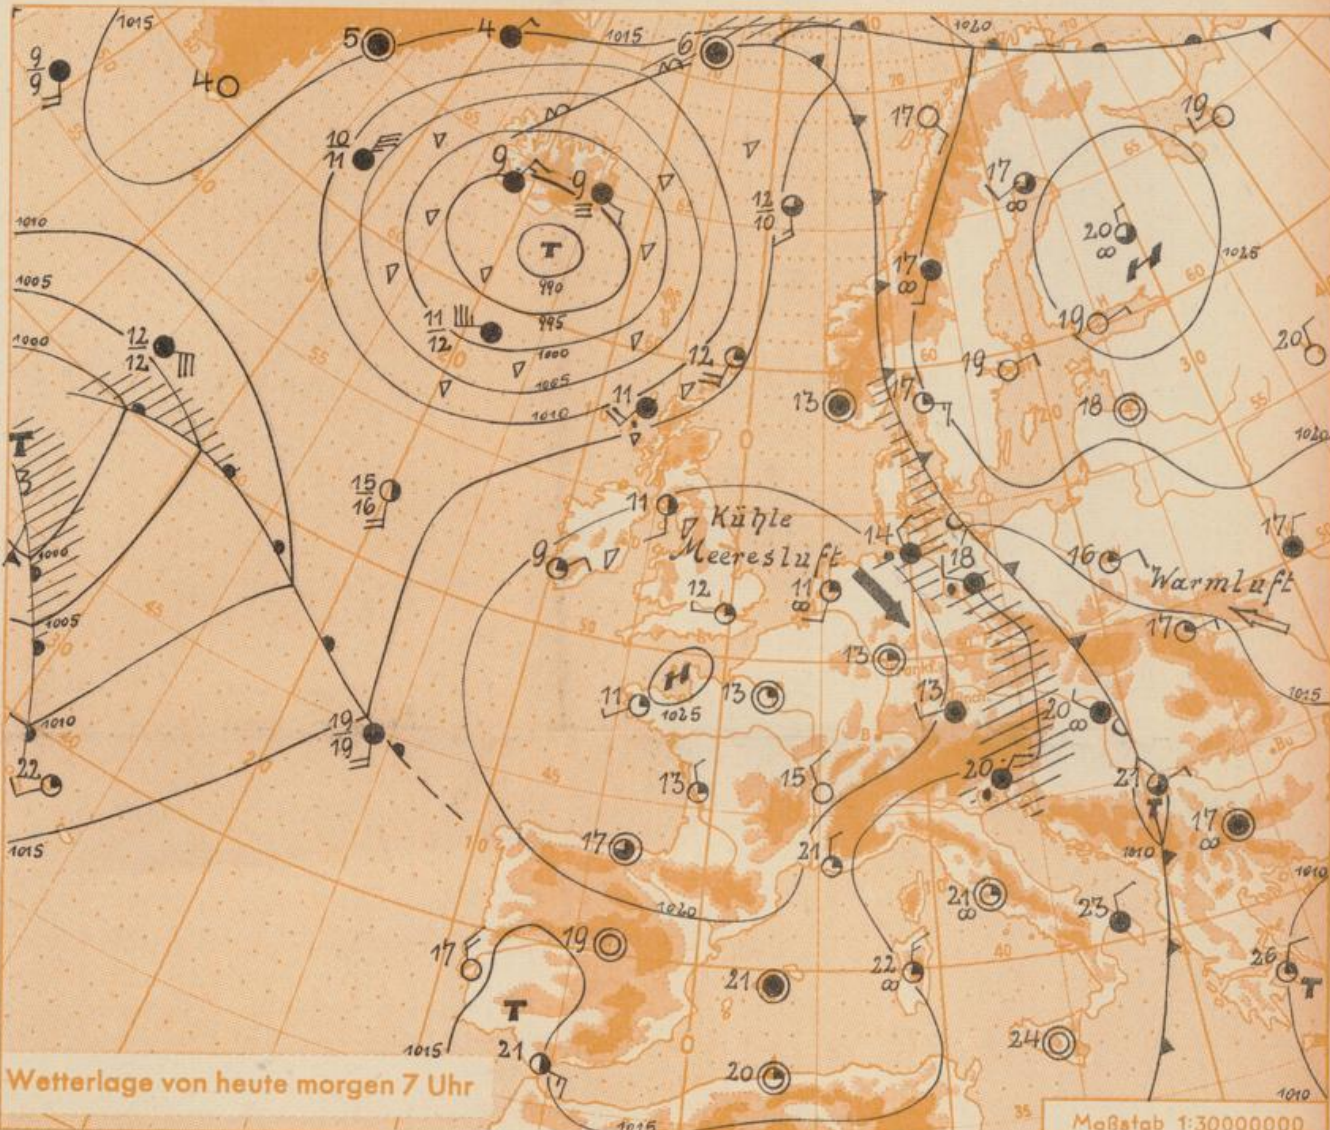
1015
5
4
1015
6
1020
$\frac{9}{9}$
4
$\frac{10}{11}$
9
9
17
19
17
$\frac{12}{10}$
20
1015
T
990
17
995
1000
1005
1010
19
19
18
20
11
12
13
17
$\frac{12}{12}$
11
1010
1005
1000
T
$\frac{15}{16}$
11
Kühle Meeresluft
14
18
16
Warmluft
17
17
9
12
11
13
H
1025
11
13
13
20
1015
$\frac{19}{19}$
15
21
22
13
17
21
1010
17
21
23
1010
1020
17
19
22
26
T
T
21
21
24
1015
20
1010
1015
Wetterlage von heute morgen 7 Uhr
Maßstab 1:30000000